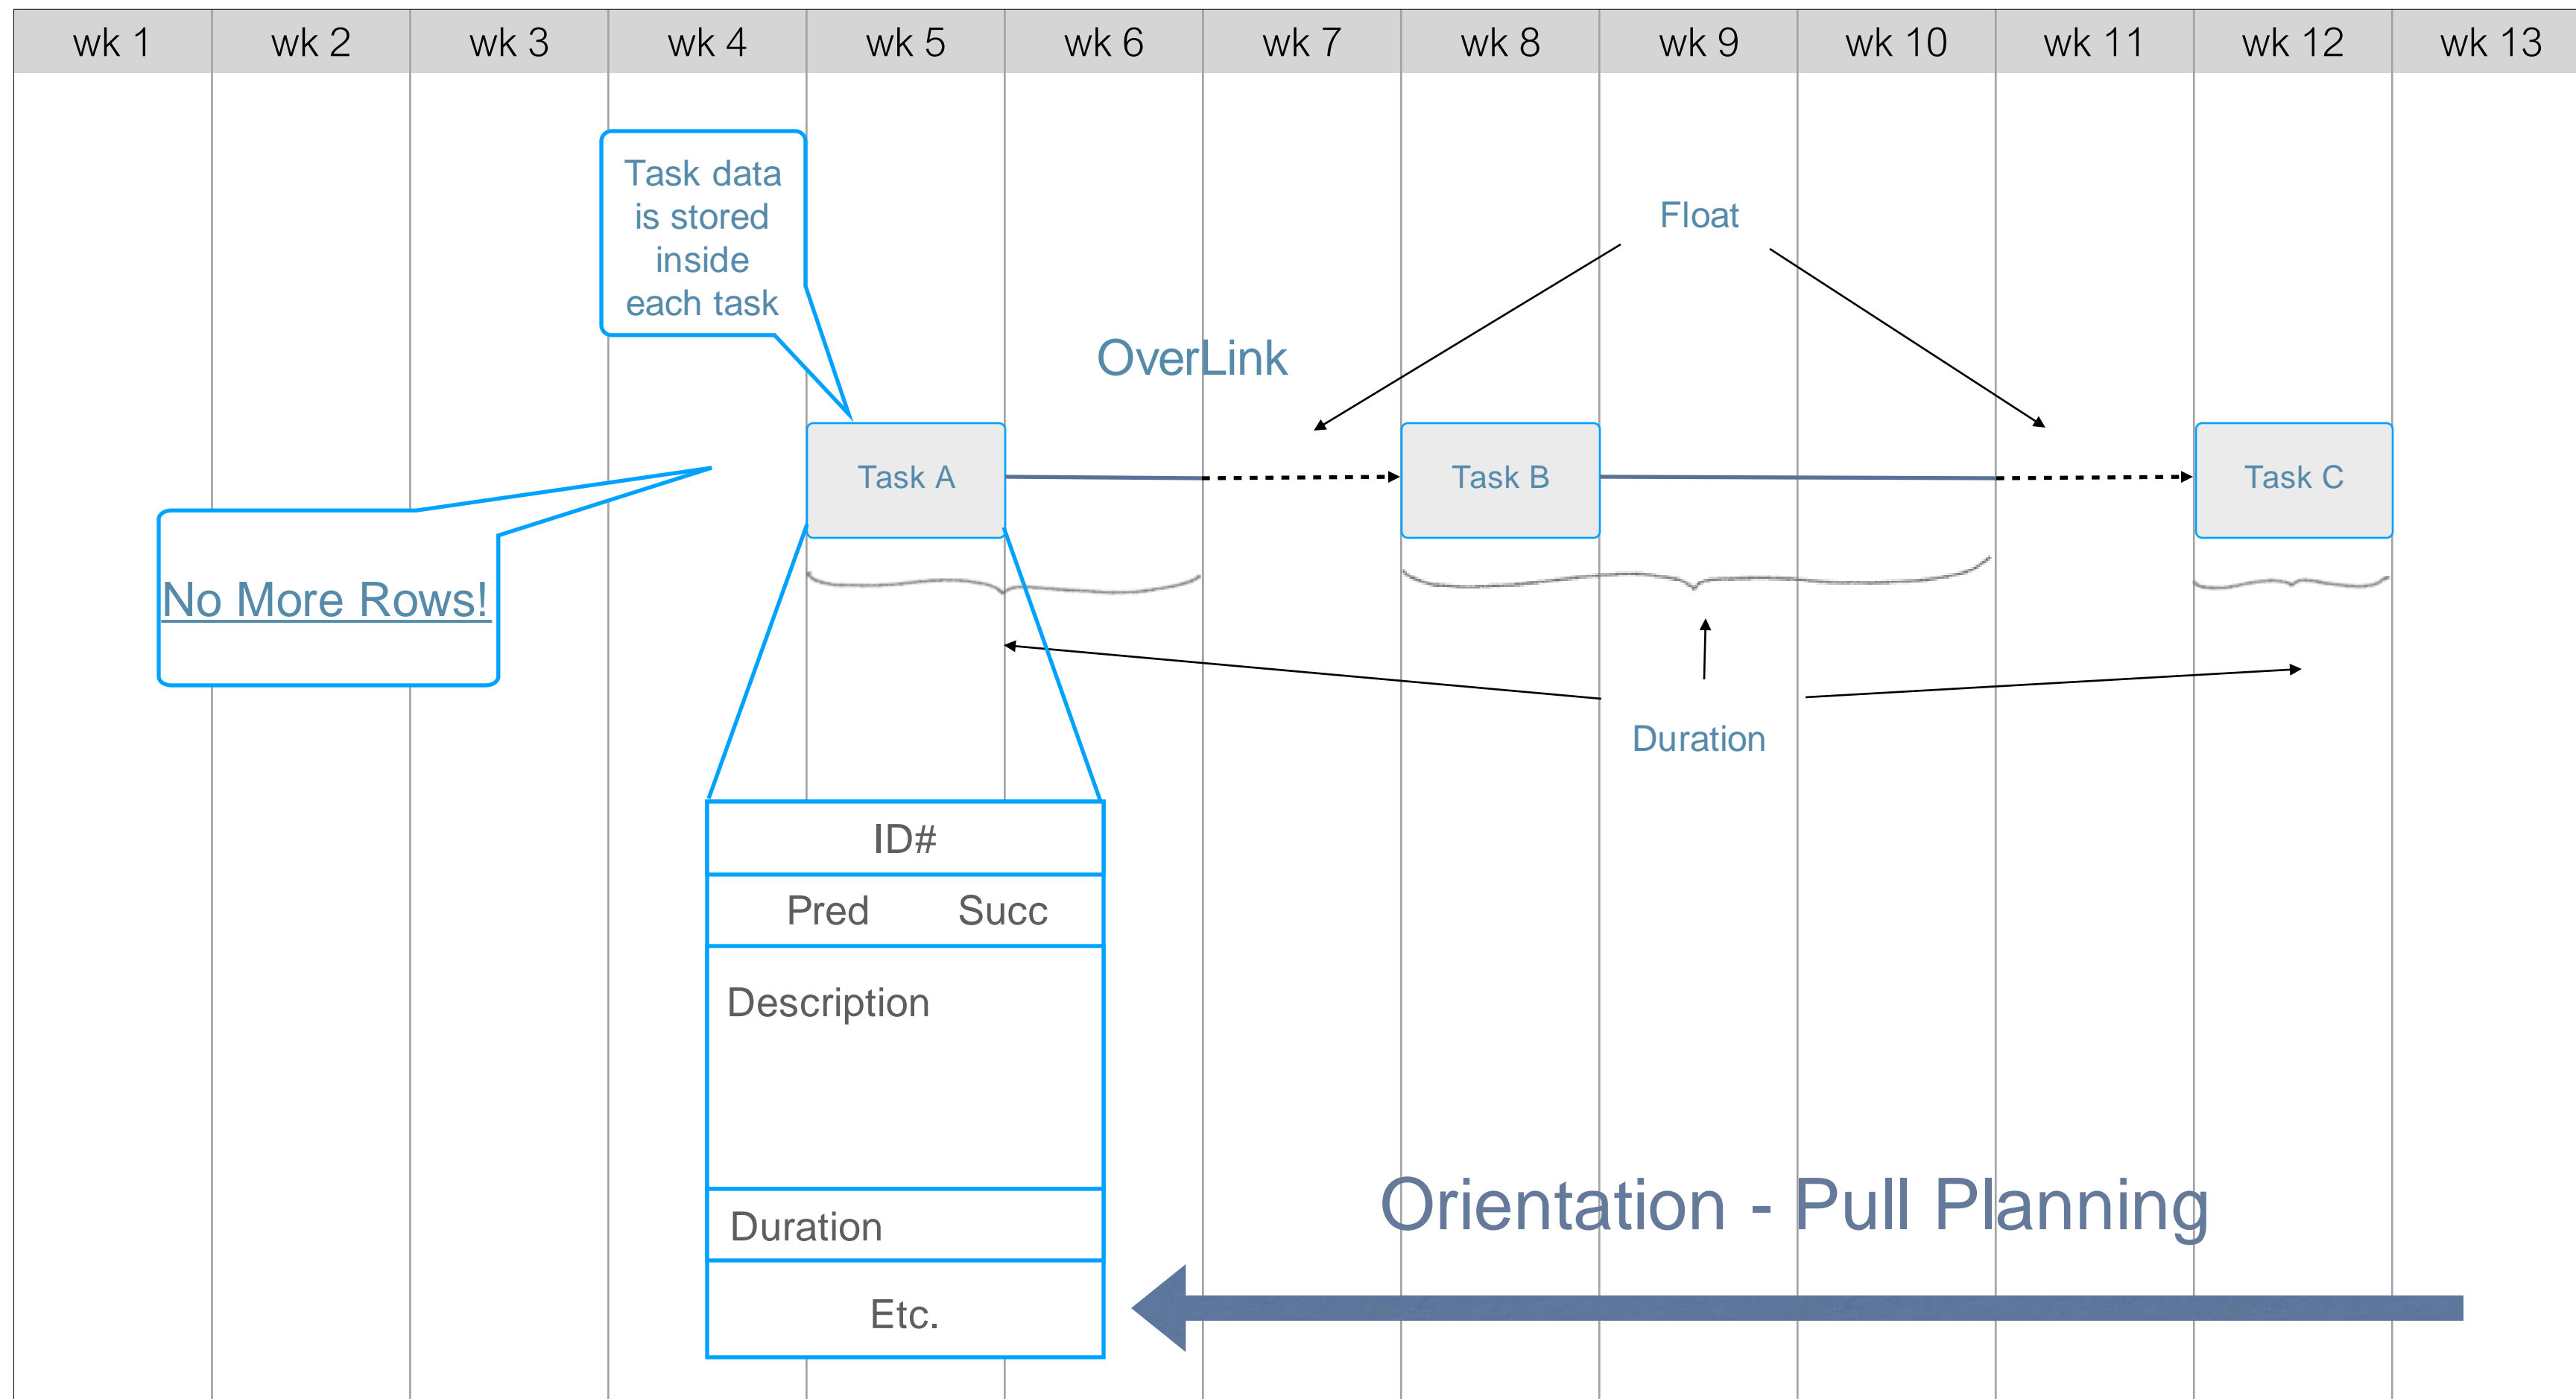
| wk 1 | wk 2 | wk 3 | wk 4 | wk 5 | wk 6 | wk 7 | wk 8 | wk 9 | wk 10 | wk 11 | wk 12 | wk 13 |
|---|---|---|---|---|---|---|---|---|---|---|---|---|

Task data is stored inside each task

Float

OverLink

Task A

Task B

Task C

No More Rows!

Duration

ID#

Pred Succ

Description

Duration

Etc.

Orientation - Pull Planning